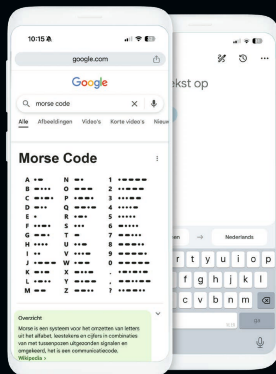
10:15

google.com

Google

morse code

Alle Afbeeldingen Video's Korte video's Nieuw

Morse Code

A ·–
B –···
C –·–·
D –··
E ·
F ··–·
G ––·
H ····
I ··
J ·–––
K –·–
L ·–··
M ––

N –·
O –––
P ·––·
Q ––·–
R ·–·
S ···
T –
U ··–
V ···–
W ·––
X –··–
Y –·––
Z ––··

1 ·––––
2 ··–––
3 ···––
4 ····–
5 ·····
6 –····
7 ––···
8 –––··
9 ––––·
0 –––––
. ·–·–·–
, ––··––
? ··––··

Overzicht
Morse is een systeem voor het omzetten van letters uit het alfabet, leestekens en cijfers in combinaties van met tussenpozen uitgezonden signalen en omgekeerd, het is een communicatiecode.
Wikipedia >

ekst op

Nederlands

r t y u i o p
f g h j k l
c v b n m